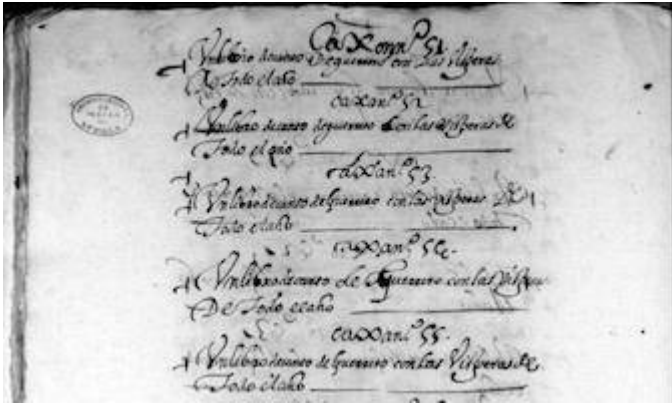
CaXon nº 51
Vn libro de cuentas de Guerrero con las visperas de todo el año

CaXon nº 52
Vn libro de cuentas de Guerrero con las visperas de todo el año

CaXon nº 53
Vn libro de cuentas de Guerrero con las visperas de todo el año

CaXon nº 54
Vn libro de cuentas de Guerrero con las visperas de todo el año

CaXon nº 55
Vn libro de cuentas de Guerrero con las visperas de todo el año

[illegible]